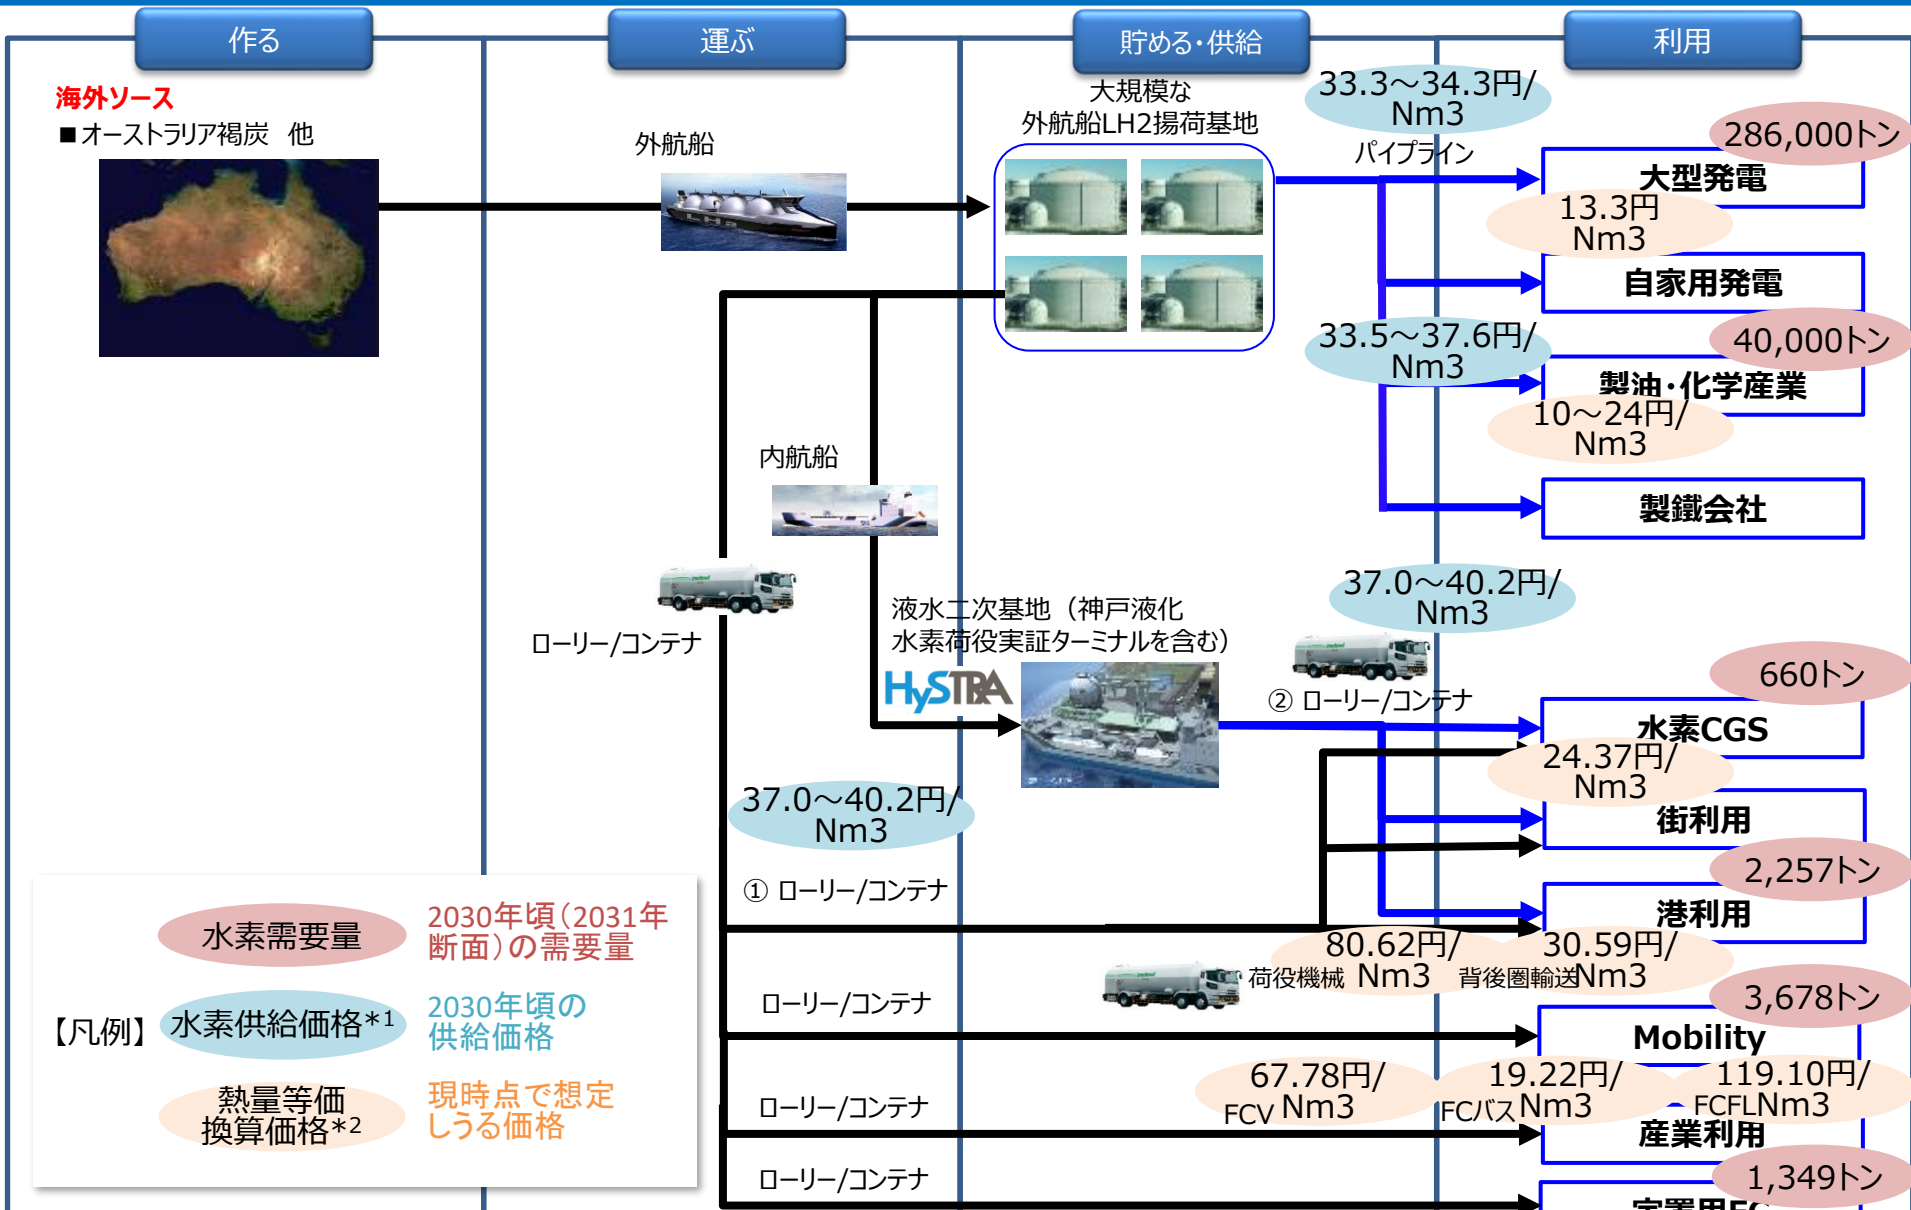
作る

運ぶ

貯める･供給

利用

海外ソース
■オーストラリア褐炭　他

外航船

大規模な
外航船LH2揚荷基地

33.3～34.3円/Nm3

パイプライン

286,000トン

大型発電

13.3円Nm3

自家用発電

33.5～37.6円/Nm3

40,000トン

製油･化学産業

10～24円/Nm3

製鐵会社

内航船

ローリー/コンテナ

液水二次基地（神戸液化水素荷役実証ターミナルを含む）

HySTRA

37.0～40.2円/Nm3

② ローリー/コンテナ

660トン

水素CGS

24.37円/Nm3

街利用

37.0～40.2円/Nm3

① ローリー/コンテナ

2,257トン

港利用

80.62円/荷役機械 Nm3

30.59円/背後圏輸送Nm3

3,678トン

ローリー/コンテナ

Mobility

67.78円/FCV Nm3

19.22円/FCバスNm3

119.10円/FCFLNm3

ローリー/コンテナ

産業利用

1,349トン

ローリー/コンテナ

【凡例】

水素需要量

2030年頃（2031年断面）の需要量

水素供給価格*1

2030年頃の供給価格

熱量等価換算価格*2

現時点で想定しうる価格